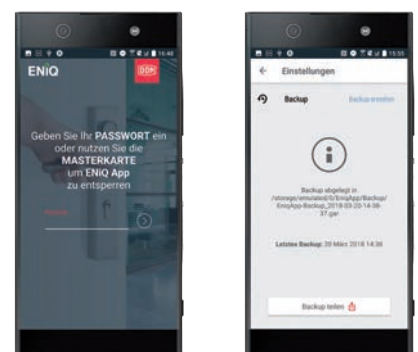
16:48

ENiQ

DOM

Geben Sie Ihr PASSWORT ein oder nutzen Sie die MASTERKARTE um ENiQ App zu entsperren

Passwort

15:55

Einstellungen

Backup

Backup erstellen

Backup abgelegt in /storage/emulated/0/EniqApp/Backup/EniqApp-Backup_2018-03-20-14-38-37.gar

Letztes Backup: 20 März 2018 14:38

Backup teilen